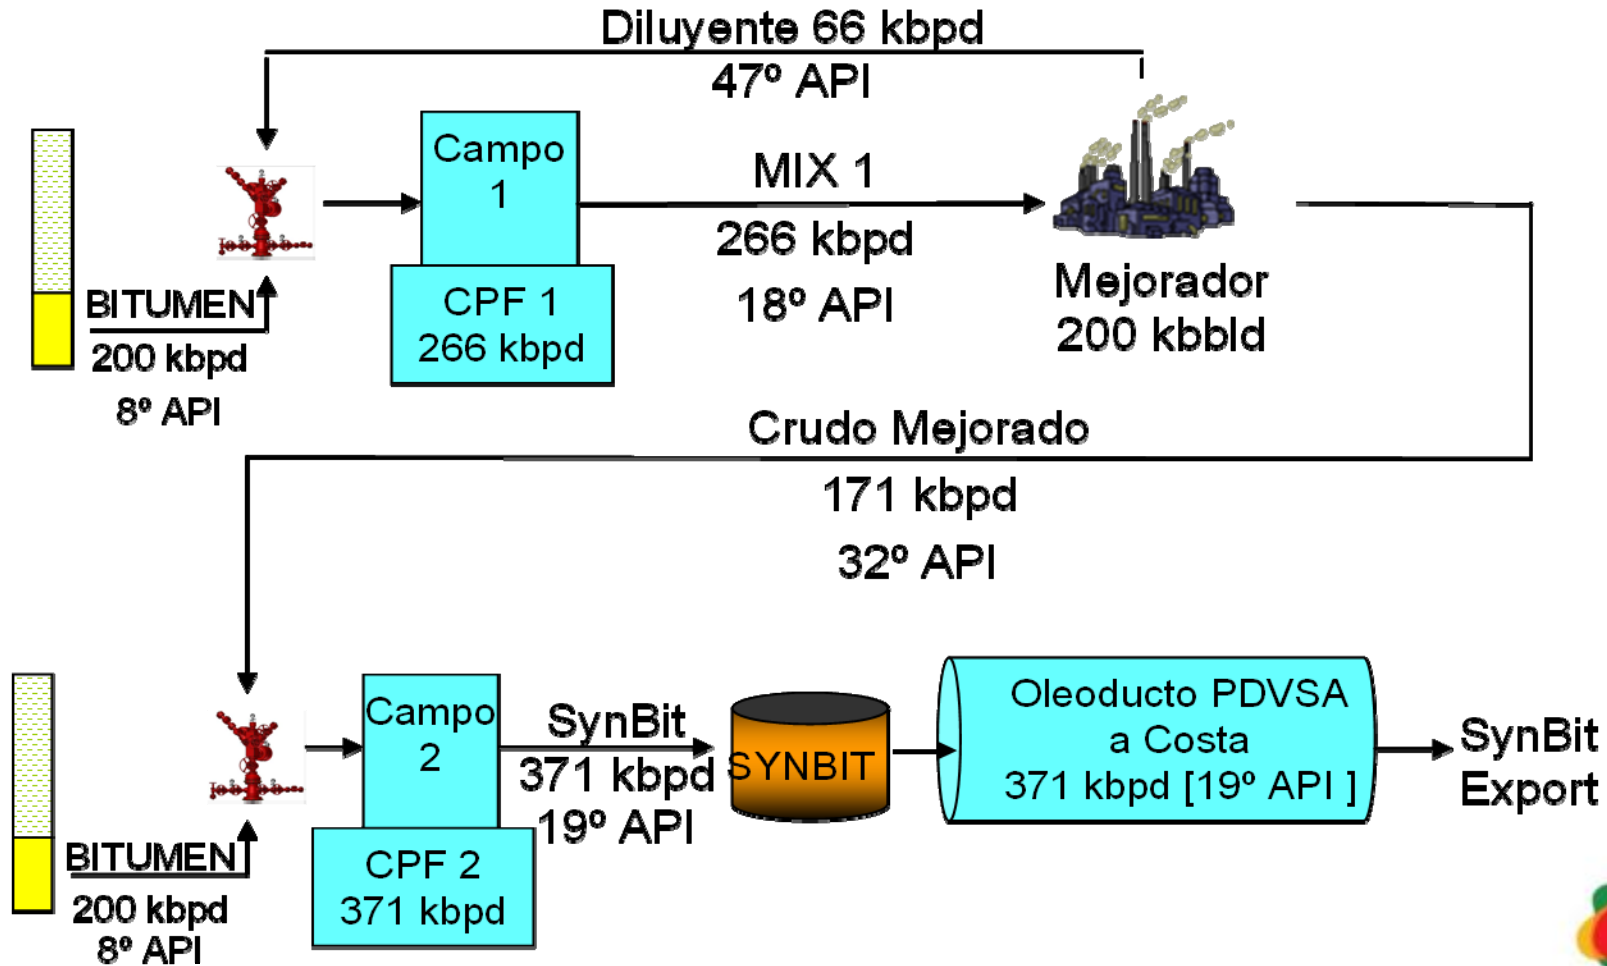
Diluyente 66 kbpd
47º API

Campo 1

CPF 1
266 kbpd

MIX 1
266 kbpd
18º API

Mejorador
200 kbbld

BITUMEN
200 kbpd
8º API

Crudo Mejorado
171 kbpd
32º API

Campo 2

CPF 2
371 kbpd

SynBit
371 kbpd
19º API

SYNBIT

Oleoducto PDVSA a Costa
371 kbpd [19º API ]

SynBit Export

BITUMEN
200 kbpd
8º API